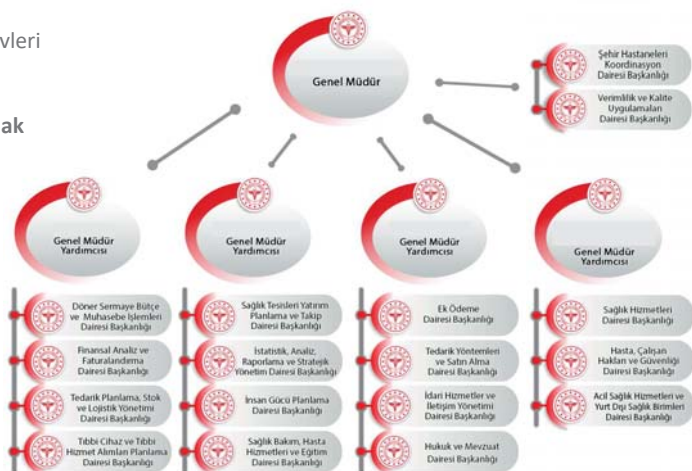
vleri

ak

Genel Müdür

Şehir Hastaneleri Koordinasyon Dairesi Başkanlığı

Verimlilik ve Kalite Uygulamaları Dairesi Başkanlığı

Genel Müdür Yardımcısı

Döner Sermaye Bütçe ve Muhasebe İşlemleri Dairesi Başkanlığı

Finansal Analiz ve Faturalandırma Dairesi Başkanlığı

Tedarik Planlama, Stok ve Lojistik Yönetimi Dairesi Başkanlığı

Tıbbi Cihaz ve Tıbbi Hizmet Alımları Planlama Dairesi Başkanlığı

Genel Müdür Yardımcısı

Sağlık Tesisleri Yatırım Planlama ve Takip Dairesi Başkanlığı

İstatistik, Analiz, Raporlama ve Stratejik Yönetim Dairesi Başkanlığı

İnsan Gücü Planlama Dairesi Başkanlığı

Sağlık Bakım, Hasta Hizmetleri ve Eğitim Dairesi Başkanlığı

Genel Müdür Yardımcısı

Ek Ödeme Dairesi Başkanlığı

Tedarik Yöntemleri ve Satın Alma Dairesi Başkanlığı

İdari Hizmetler ve İletişim Yönetimi Dairesi Başkanlığı

Hukuk ve Mevzuat Dairesi Başkanlığı

Genel Müdür Yardımcısı

Sağlık Hizmetleri Dairesi Başkanlığı

Hasta, Çalışan Hakları ve Güvenliği Dairesi Başkanlığı

Acil Sağlık Hizmetleri ve Yurt Dışı Sağlık Birimleri Dairesi Başkanlığı